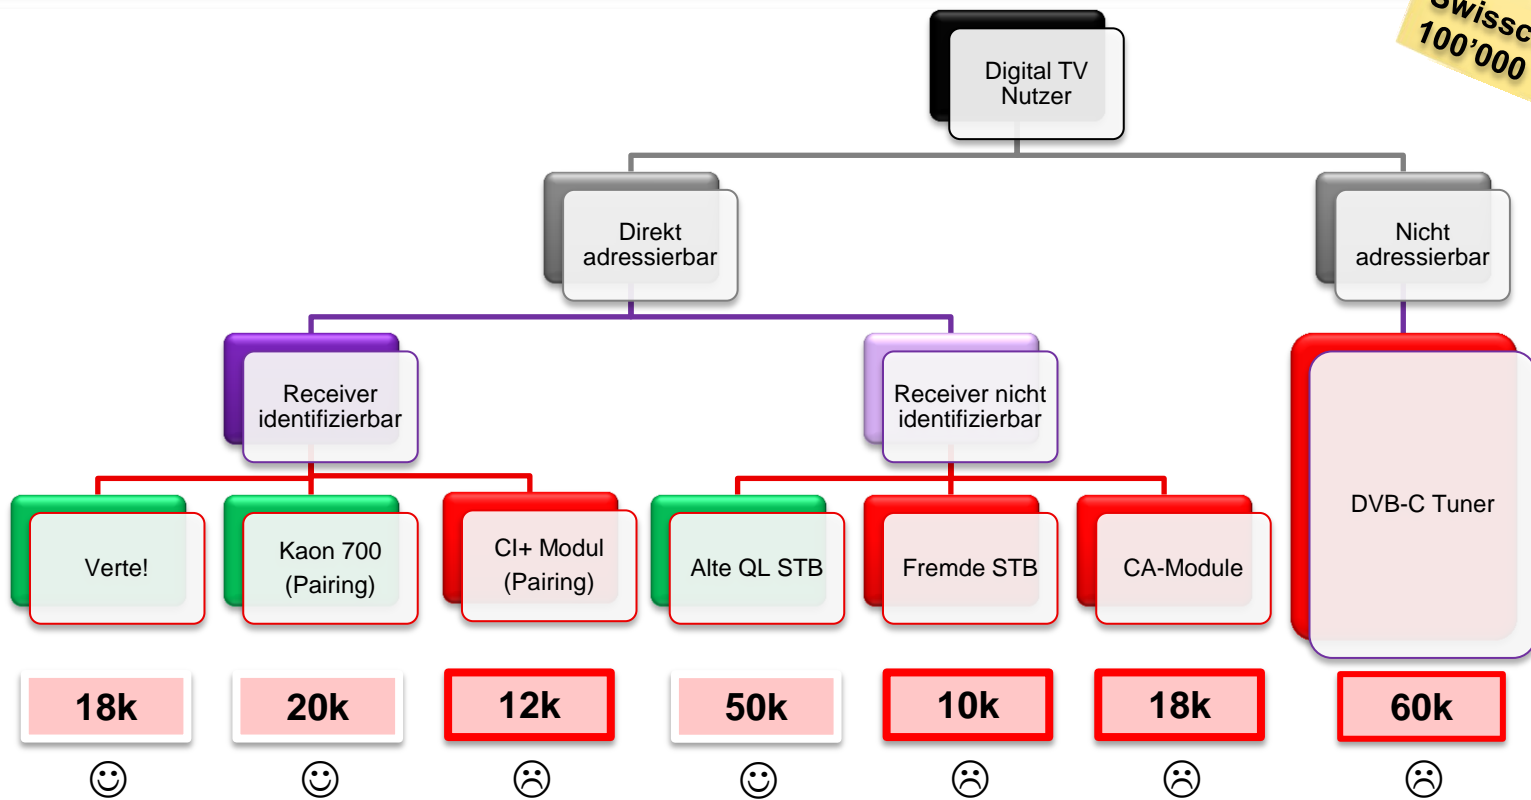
Swissc
100'000

Digital TV Nutzer

Direkt adressierbar

Nicht adressierbar

Receiver identifizierbar

Receiver nicht identifizierbar

DVB-C Tuner

Verte!

Kaon 700 (Pairing)

CI+ Modul (Pairing)

Alte QL STB

Fremde STB

CA-Module

18k

20k

12k

50k

10k

18k

60k

☺ ☺ ☹ ☺ ☹ ☹ ☹